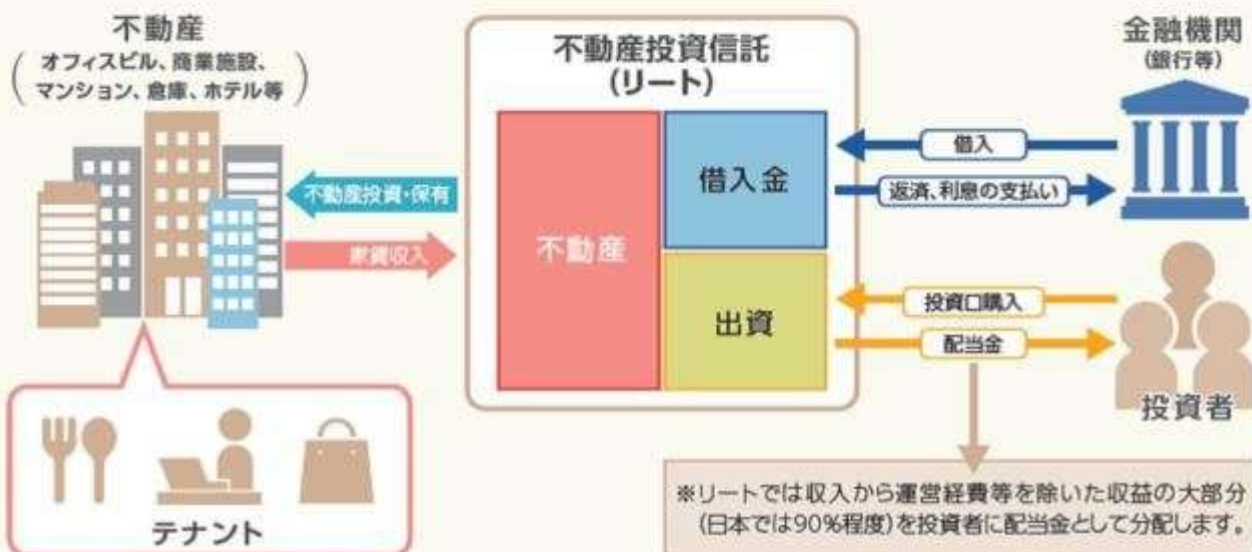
不動産
(オフィスビル、商業施設、マンション、倉庫、ホテル等)

テナント

不動産投資・保有

家賃収入

不動産投資信託
(リート)

不動産

借入金

出資

金融機関
(銀行等)

借入

返済、利息の支払い

投資口購入

配当金

投資者

※リートでは収入から運営経費等を除いた収益の大部分(日本では90%程度)を投資者に配当金として分配します。